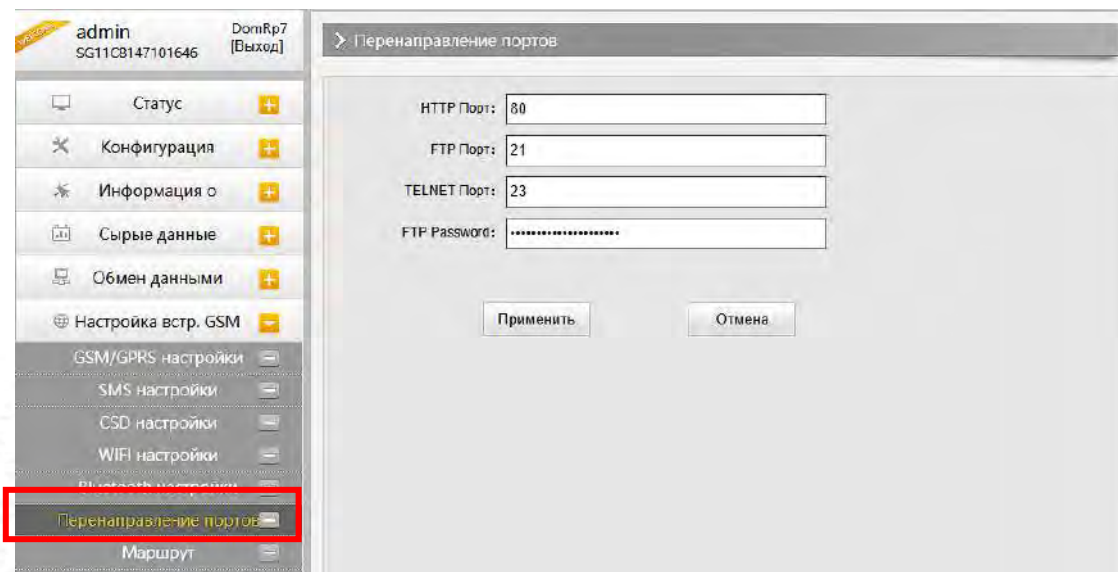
admin
SG11C8147101646
DomRp7
[Выход]

Статус
Конфигурация
Информация о
Сырые данные
Обмен данными
Настройка встр. GSM
GSM/GPRS настройки
SMS настройки
CSD настройки
WIFI настройки
Bluetooth настройки
Перенаправление портов
Маршрут

Перенаправление портов

HTTP Порт: 80
FTP Порт: 21
TELNET Порт: 23
FTP Password: ••••••••••••••••••••

Применить
Отмена